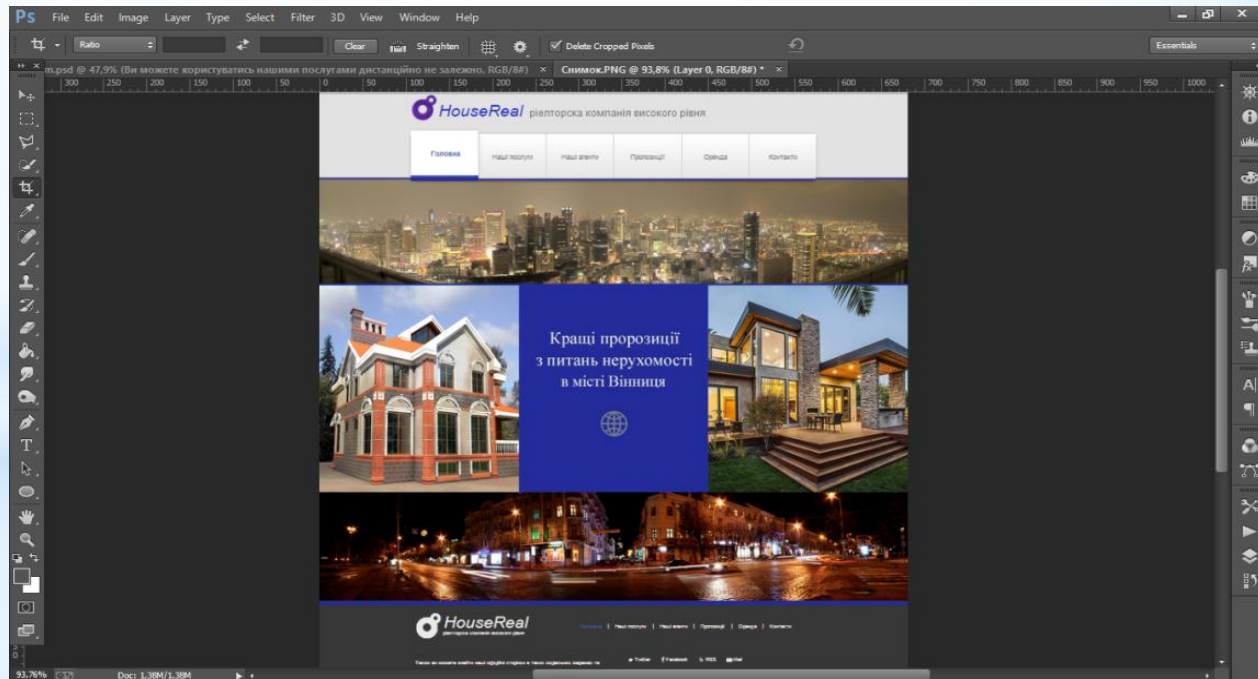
Ps File Edit Image Layer Type Select Filter 3D View Window Help

Ratio Clear Straighten Delete Cropped Pixels Essentials

m.psd @ 47,9% (Ви можете користуватись нашими послугами дистанційно не залежно. RGB/8#) × Снимок.PNG @ 93,8% (Layer 0, RGB/8#) * ×

HouseReal ріелторська компанія високого рівня

Головна | Наші послуги | Наші агенти | Пропозиції | Оренда | Контакти

Кращі пророзиції
з питань нерухомості
в місті Вінниця

HouseReal

Головна | Наші послуги | Наші агенти | Пропозиції | Оренда | Контакти

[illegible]

Twitter Facebook RSS Mail

93,76% Doc: 1,38M/1,38M